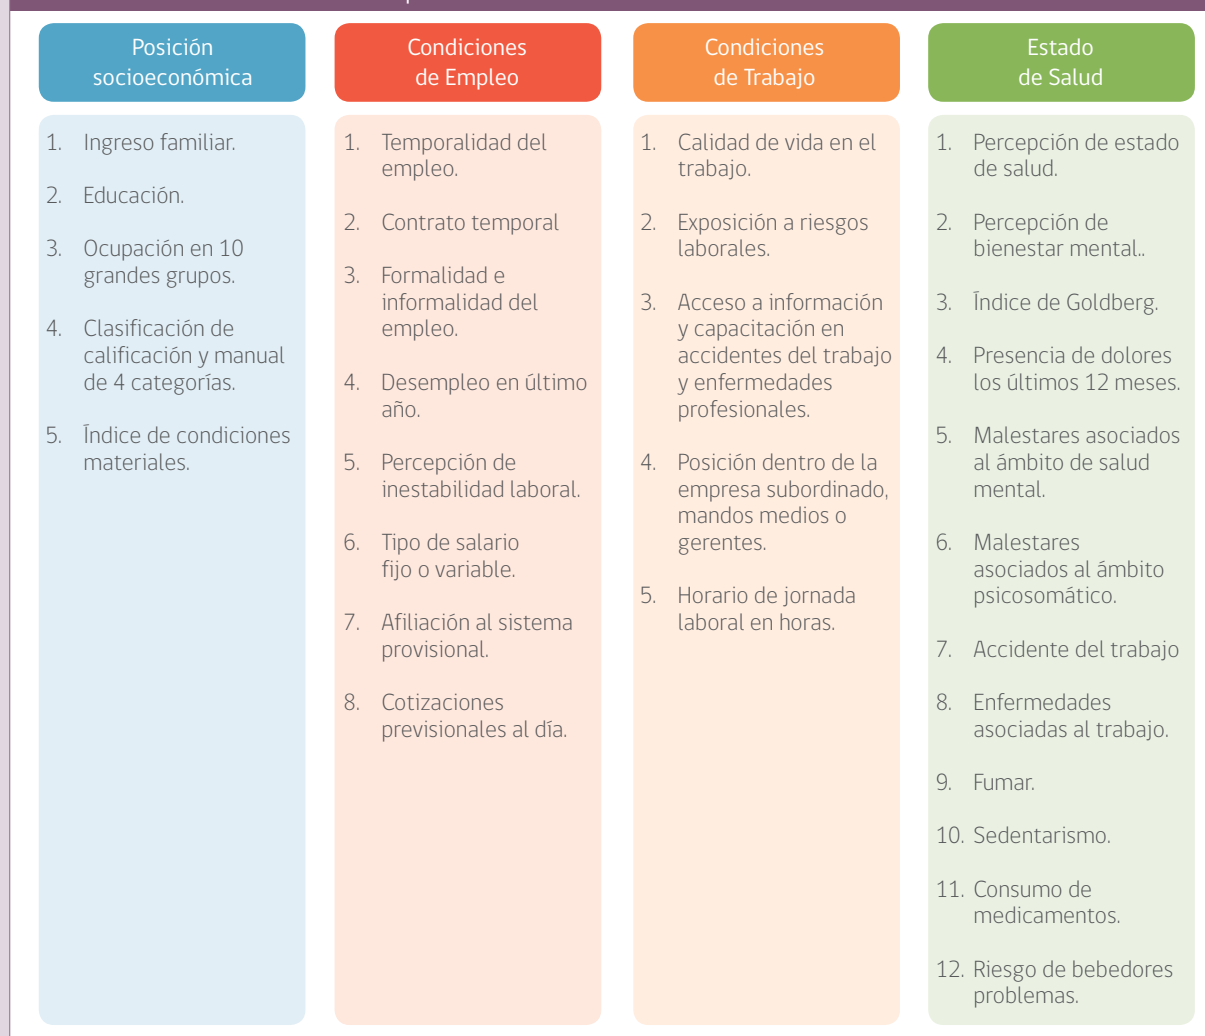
Posición socioeconómica

1. Ingreso familiar.
2. Educación.
3. Ocupación en 10 grandes grupos.
4. Clasificación de calificación y manual de 4 categorías.
5. Índice de condiciones materiales.

Condiciones de Empleo

1. Temporalidad del empleo.
2. Contrato temporal
3. Formalidad e informalidad del empleo.
4. Desempleo en último año.
5. Percepción de inestabilidad laboral.
6. Tipo de salario fijo o variable.
7. Afiliación al sistema provisional.
8. Cotizaciones previsionales al día.

Condiciones de Trabajo

1. Calidad de vida en el trabajo.
2. Exposición a riesgos laborales.
3. Acceso a información y capacitación en accidentes del trabajo y enfermedades profesionales.
4. Posición dentro de la empresa subordinado, mandos medios o gerentes.
5. Horario de jornada laboral en horas.

Estado de Salud

1. Percepción de estado de salud.
2. Percepción de bienestar mental..
3. Índice de Goldberg.
4. Presencia de dolores los últimos 12 meses.
5. Malestares asociados al ámbito de salud mental.
6. Malestares asociados al ámbito psicosomático.
7. Accidente del trabajo
8. Enfermedades asociadas al trabajo.
9. Fumar.
10. Sedentarismo.
11. Consumo de medicamentos.
12. Riesgo de bebedores problemas.